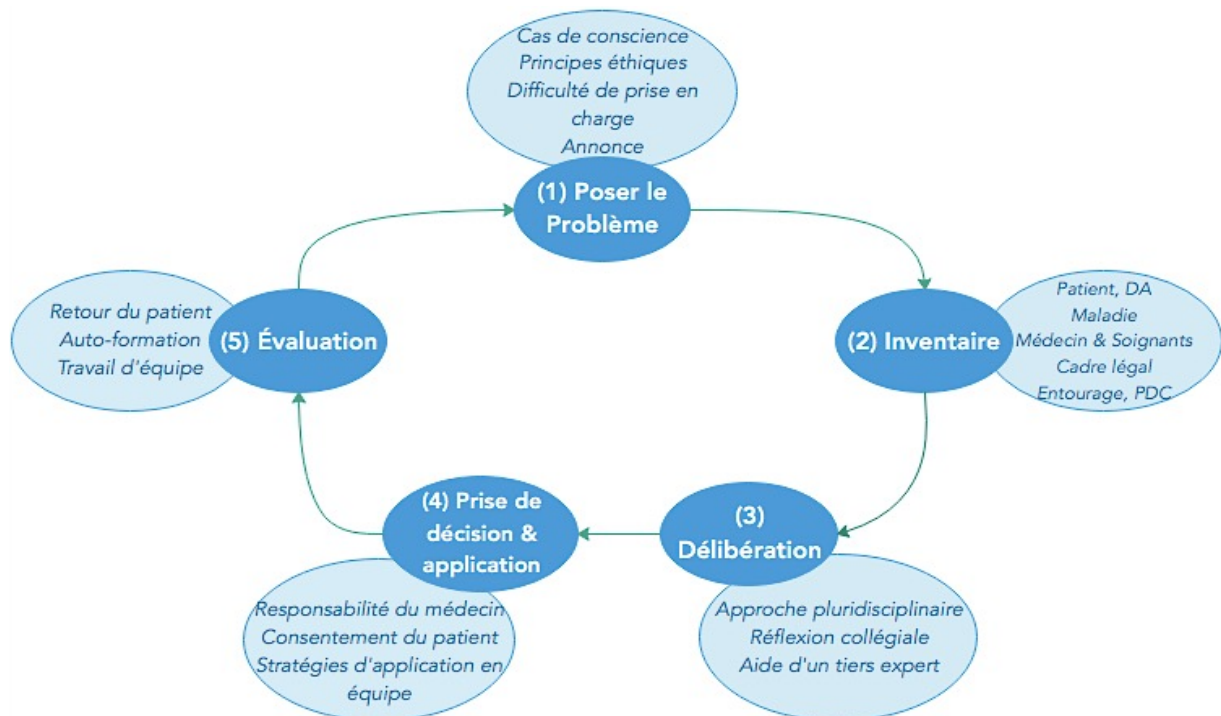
Cas de conscience
Principes éthiques
Difficulté de prise en charge
Annonce

(1) Poser le Problème

Patient, DA
Maladie
Médecin & Soignants
Cadre légal
Entourage, PDC

(2) Inventaire

(3) Délibération

Approche pluridisciplinaire
Réflexion collégiale
Aide d'un tiers expert

(4) Prise de décision & application

Responsabilité du médecin
Consentement du patient
Stratégies d'application en équipe

Retour du patient
Auto-formation
Travail d'équipe

(5) Évaluation